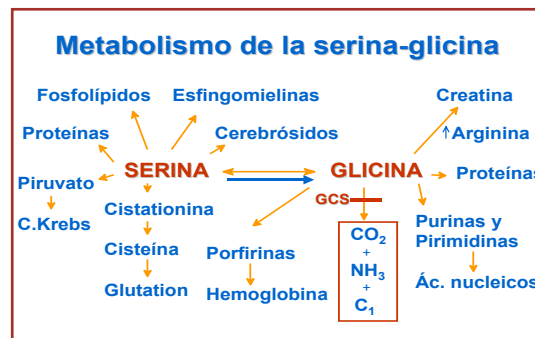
Metabolismo de la serina-glicina

Fosfolípidos
Esfingomielinas
Proteínas
Cerebrósidos
Piruvato
C.Krebs
SERINA
Cistationina
Cisteína
Glutation
GLICINA
GCS
Porfirinas
Hemoglobina
$CO_2$
+
$NH_3$
+
$C_1$
Creatina
Arginina
Proteínas
Purinas y Pirimidinas
Ác. nucleicos